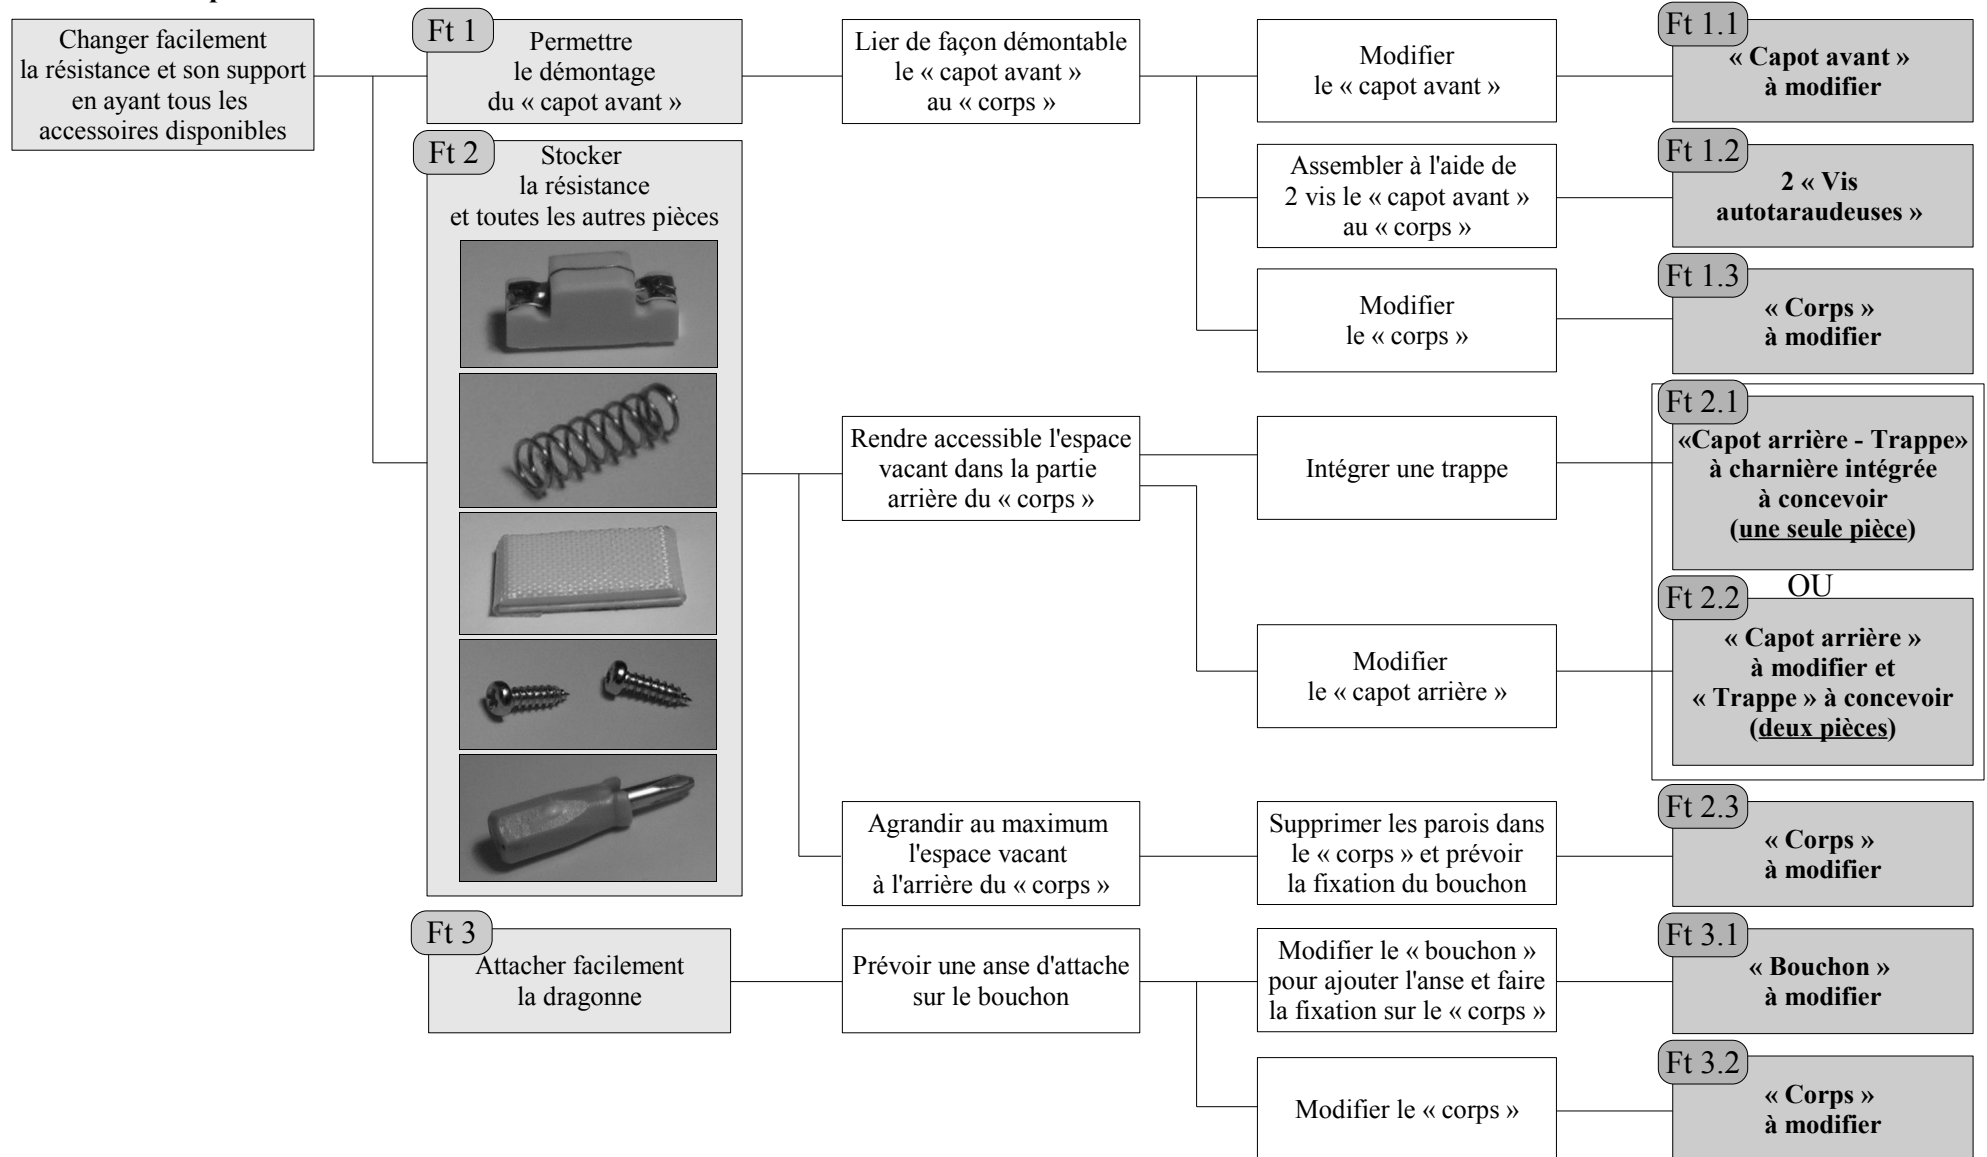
Changer facilement la résistance et son support en ayant tous les accessoires disponibles

Ft 1
Permettre le démontage du « capot avant »

Lier de façon démontable le « capot avant » au « corps »

Modifier le « capot avant »

Ft 1.1
« Capot avant » à modifier

Assembler à l'aide de 2 vis le « capot avant » au « corps »

Ft 1.2
2 « Vis autotaraudeuses »

Modifier le « corps »

Ft 1.3
« Corps » à modifier

Ft 2
Stocker la résistance et toutes les autres pièces

Rendre accessible l'espace vacant dans la partie arrière du « corps »

Intégrer une trappe

Ft 2.1
«Capot arrière - Trappe» à charnière intégrée à concevoir (une seule pièce)

OU

Modifier le « capot arrière »

Ft 2.2
« Capot arrière » à modifier et « Trappe » à concevoir (deux pièces)

Agrandir au maximum l'espace vacant à l'arrière du « corps »

Supprimer les parois dans le « corps » et prévoir la fixation du bouchon

Ft 2.3
« Corps » à modifier

Ft 3
Attacher facilement la dragonne

Prévoir une anse d'attache sur le bouchon

Modifier le « bouchon » pour ajouter l'anse et faire la fixation sur le « corps »

Ft 3.1
« Bouchon » à modifier

Modifier le « corps »

Ft 3.2
« Corps » à modifier